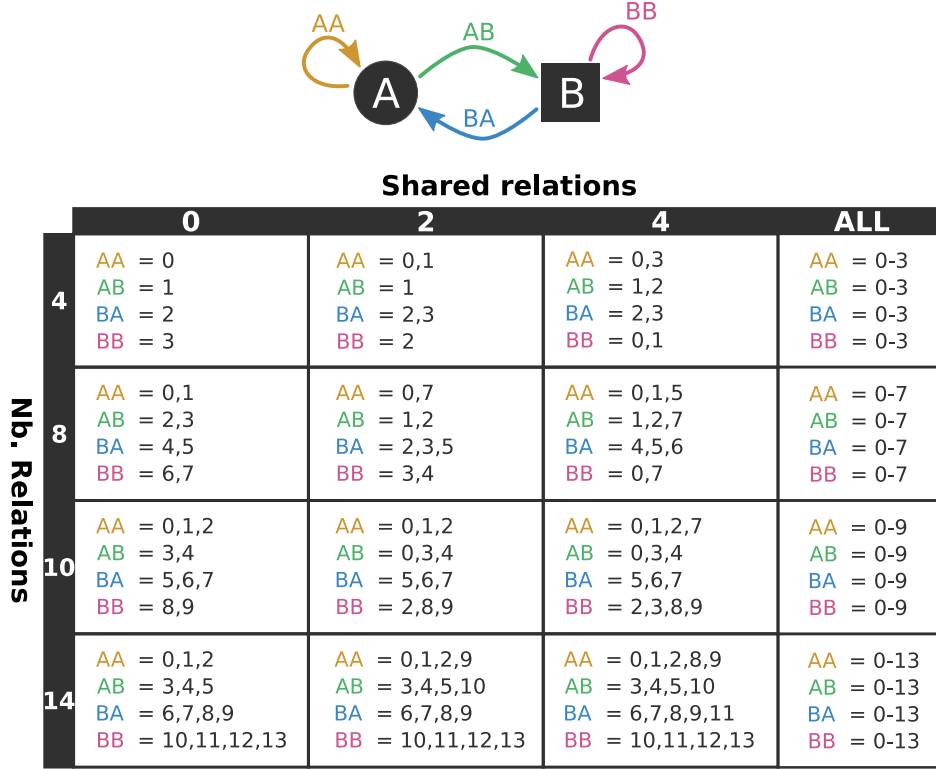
AA AB BB
A B
BA

Shared relations

Nb. Relations

| | 0 | 2 | 4 | ALL |
|---|---|---|---|---|
| 4 | AA = 0<br>AB = 1<br>BA = 2<br>BB = 3 | AA = 0,1<br>AB = 1<br>BA = 2,3<br>BB = 2 | AA = 0,3<br>AB = 1,2<br>BA = 2,3<br>BB = 0,1 | AA = 0-3<br>AB = 0-3<br>BA = 0-3<br>BB = 0-3 |
| 8 | AA = 0,1<br>AB = 2,3<br>BA = 4,5<br>BB = 6,7 | AA = 0,7<br>AB = 1,2<br>BA = 2,3,5<br>BB = 3,4 | AA = 0,1,5<br>AB = 1,2,7<br>BA = 4,5,6<br>BB = 0,7 | AA = 0-7<br>AB = 0-7<br>BA = 0-7<br>BB = 0-7 |
| 10 | AA = 0,1,2<br>AB = 3,4<br>BA = 5,6,7<br>BB = 8,9 | AA = 0,1,2<br>AB = 0,3,4<br>BA = 5,6,7<br>BB = 2,8,9 | AA = 0,1,2,7<br>AB = 0,3,4<br>BA = 5,6,7<br>BB = 2,3,8,9 | AA = 0-9<br>AB = 0-9<br>BA = 0-9<br>BB = 0-9 |
| 14 | AA = 0,1,2<br>AB = 3,4,5<br>BA = 6,7,8,9<br>BB = 10,11,12,13 | AA = 0,1,2,9<br>AB = 3,4,5,10<br>BA = 6,7,8,9<br>BB = 10,11,12,13 | AA = 0,1,2,8,9<br>AB = 3,4,5,10<br>BA = 6,7,8,9,11<br>BB = 10,11,12,13 | AA = 0-13<br>AB = 0-13<br>BA = 0-13<br>BB = 0-13 |